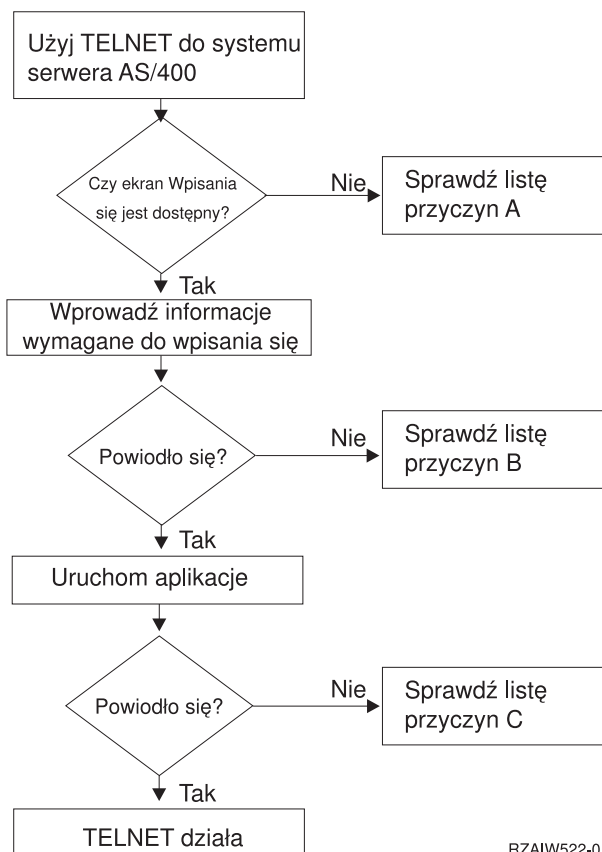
Użyj TELNET do systemu serwera AS/400

Czy ekran Wpisania się jest dostępny?

Nie

Sprawdź listę przyczyn A

Tak

Wprowadź informacje wymagane do wpisania się

Powiodło się?

Nie

Sprawdź listę przyczyn B

Tak

Uruchom aplikacje

Powiodło się?

Nie

Sprawdź listę przyczyn C

Tak

TELNET działa

RZAIW522-0